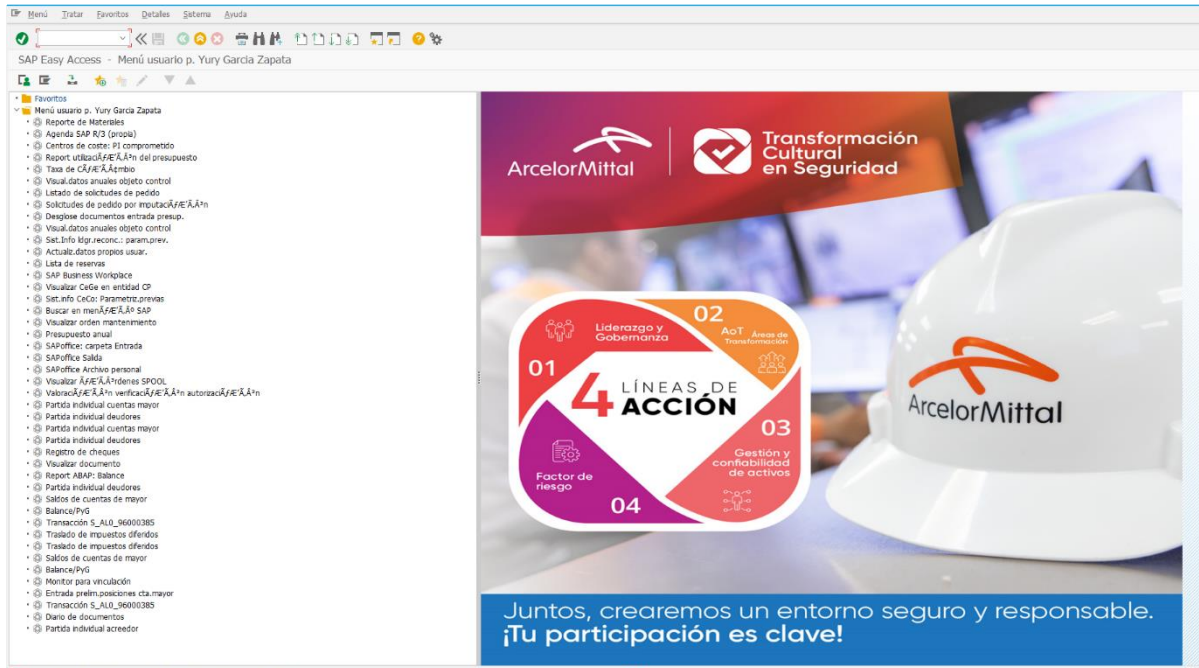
Menú Tratar Favoritos Detalles Sistema Ayuda

SAP Easy Access - Menú usuario p. Yury Garcia Zapata

Favoritos
Menú usuario p. Yury Garcia Zapata
Reporte de Materiales
Agenda SAP R/3 (propia)
Centros de coste: PI comprometido
Report utilizaciÃƒÆ'Ã‚Â³n del presupuesto
Taxa de CÃƒÆ'Ã‚Â¢mbio
Visual.datos anuales objeto control
Listado de solicitudes de pedido
Solicitudes de pedido por imputaciÃƒÆ'Ã‚Â³n
Desglose documentos entrada presup.
Visual.datos anuales objeto control
Sist.Info ldgr.reconc.: param.prev.
Actualiz.datos propios usuar.
Lista de reservas
SAP Business Workplace
Visualizar CeGe en entidad CP
Sist.info CeCo: Parametriz.previas
Buscar en menÃƒÆ'Ã‚Âº SAP
Visualizar orden mantenimiento
Presupuesto anual
SAPoffice: carpeta Entrada
SAPoffice Salida
SAPoffice Archivo personal
Visualizar ÃƒÆ'Ã‚Â³rdenes SPOOL
ValoraciÃƒÆ'Ã‚Â³n verificaciÃƒÆ'Ã‚Â³n autorizaciÃƒÆ'Ã‚Â³n
Partida individual cuentas mayor
Partida individual deudores
Partida individual cuentas mayor
Partida individual deudores
Registro de cheques
Visualizar documento
Report ABAP: Balance
Partida individual deudores
Saldos de cuentas de mayor
Balance/PyG
Transacción S_ALO_96000385
Traslado de impuestos diferidos
Traslado de impuestos diferidos
Saldos de cuentas de mayor
Balance/PyG
Monitor para vinculación
Entrada prelim.posiciones cta.mayor
Transacción S_ALO_96000385
Diario de documentos
Partida individual acreedor

ArcelorMittal
Transformación Cultural en Seguridad

01 Liderazgo y Gobernanza
02 AoT Áreas de Transformación
4 LÍNEAS DE ACCIÓN
03 Gestión y confiabilidad de activos
04 Factor de riesgo

ArcelorMittal

Juntos, crearemos un entorno seguro y responsable.
¡Tu participación es clave!